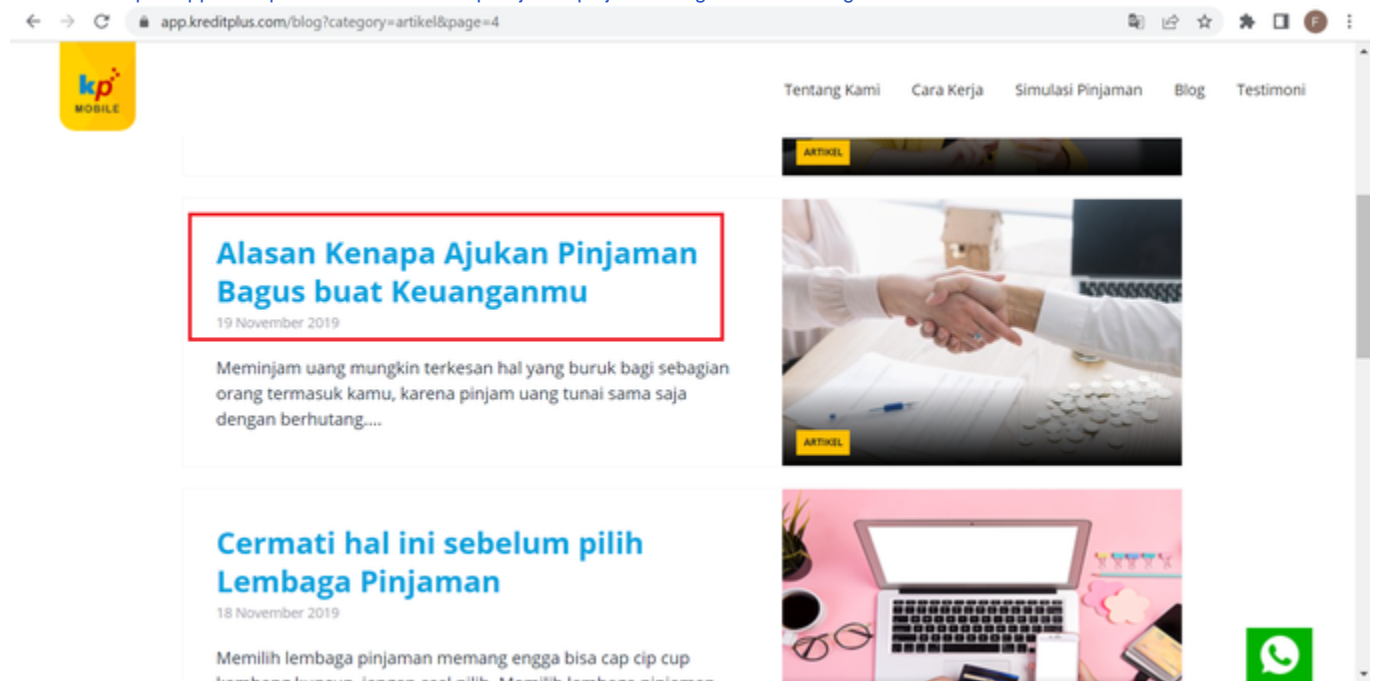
app.kreditplus.com/blog?category=artikel&page=4

F

kp MOBILE

Tentang Kami Cara Kerja Simulasi Pinjaman Blog Testimoni

ARTIKEL

Alasan Kenapa Ajukan Pinjaman Bagus buat Keuanganmu

19 November 2019

Meminjam uang mungkin terkesan hal yang buruk bagi sebagian orang termasuk kamu, karena pinjam uang tunai sama saja dengan berhutang,...

ARTIKEL

Cermati hal ini sebelum pilih Lembaga Pinjaman

18 November 2019

Memilih lembaga pinjaman memang engga bisa cap cip cup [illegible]